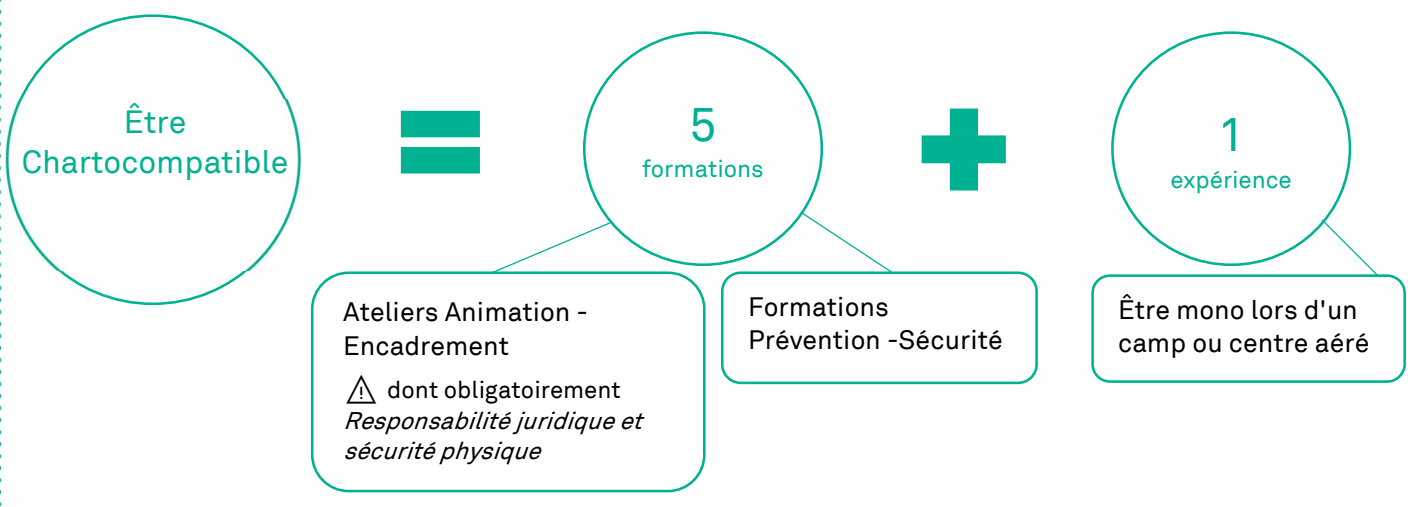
Être Chartocompatible

5
formations

1
expérience

Ateliers Animation - Encadrement

⚠ dont obligatoirement *Responsabilité juridique et sécurité physique*

Formations Prévention -Sécurité

Être mono lors d'un camp ou centre aéré